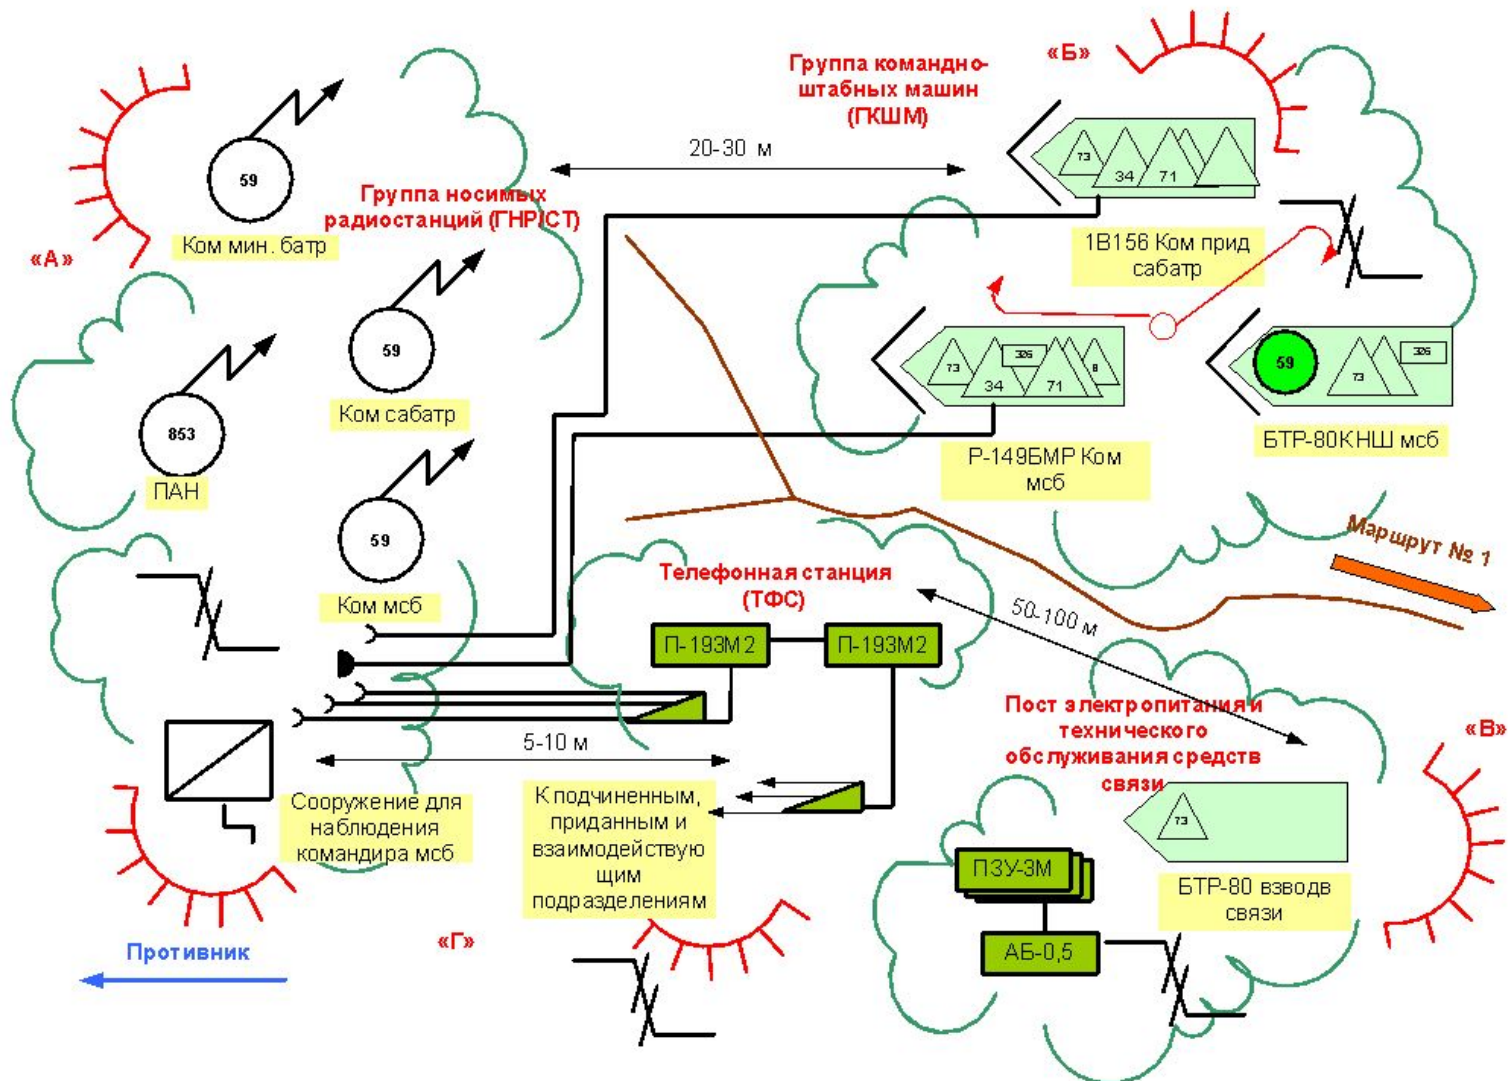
Группа командно-штабных машин (ГКШМ)

«Б»

20-30 м

59

Ком мин. батр

«А»

Группа носимых радиостанций (ГНРСТ)

73
34
71

1В156 Ком прид сабатр

59

Ком сабатр

853

ПАН

73
326
34
71
8

59
326
73

Р-149БМР Ком мсб

БТР-80КНШ мсб

59

Ком мсб

Маршрут № 1

Телефонная станция (ТФС)

50-100 м

П-193М2

П-193М2

Пост электропитания и технического обслуживания средств связи

«В»

5-10 м

73

Сооружение для наблюдения командира мсб

К подчиненным, приданным и взаимодействующим подразделениям

ПЗУ-3М

БТР-80 взводв связи

АБ-0,5

Противник

«Г»